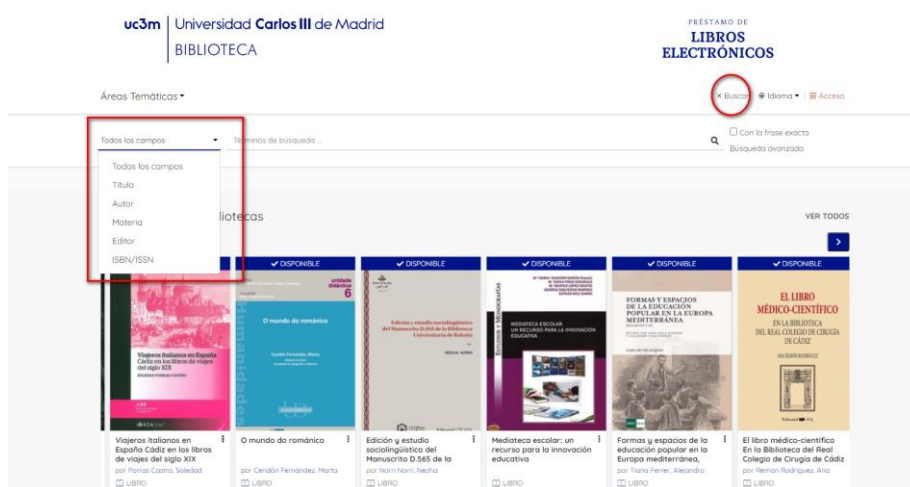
uc3m | Universidad Carlos III de Madrid
BIBLIOTECA

PRÉSTAMO DE
LIBROS
ELECTRÓNICOS

Áreas Temáticas ▾

× Buscar ⊕ Idioma ▾ | Acceso

Todos los campos ▾ Términos de búsqueda ...

Con la frase exacta
Búsqueda avanzada

Todos los campos
Título
Autor
Materia
Editor
ISBN/ISSN

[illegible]liotecas

VER TODOS

✔ DISPONIBLE ✔ DISPONIBLE ✔ DISPONIBLE ✔ DISPONIBLE ✔ DISPONIBLE

Viajeros italianos en España Cádiz en los libros de viajes del siglo XIX

O mundo do romántico

unidade didáctica 6

Edición y estudio sociolingüístico del Manuscrito D.565 de la Biblioteca Universitaria de Bolonia

MEDIATECA ESCOLAR UN RECURSO PARA LA INNOVACIÓN EDUCATIVA

FORMAS Y ESPACIOS DE LA EDUCACIÓN POPULAR EN LA EUROPA MEDITERRÁNEA

EL LIBRO MÉDICO-CIENTÍFICO EN LA BIBLIOTECA DEL REAL COLEGIO DE CIRUGÍA DE CÁDIZ

Viajeros italianos en España Cádiz en los libros de viajes del siglo XIX
por Porras Castro, Soledad
LIBRO

O mundo do romántico
por Cendón Fernández, Marta
LIBRO

Edición y estudio sociolingüístico del Manuscrito D.565 de la
por Norri Norri, Nezha
LIBRO

Mediateca escolar: un recurso para la innovación educativa
LIBRO

Formas y espacios de la educación popular en la Europa mediterránea,
por Tiana Ferrer, Alejandro
LIBRO

El libro médico-científico En la Biblioteca del Real Colegio de Cirugía de Cádiz
por Remón Rodríguez, Ana
LIBRO